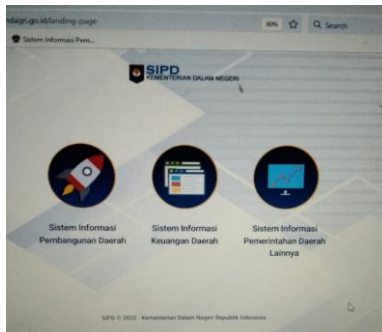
ndagri.go.id/landing-page

80%

Search

Sistem Informasi Pem...

SIPD
KEMENTERIAN DALAM NEGERI

Sistem Informasi Pembangunan Daerah

Sistem Informasi Keuangan Daerah

Sistem Informasi Pemerintahan Daerah Lainnya

SIPD © 2022 - Kementerian Dalam Negeri Republik Indonesia